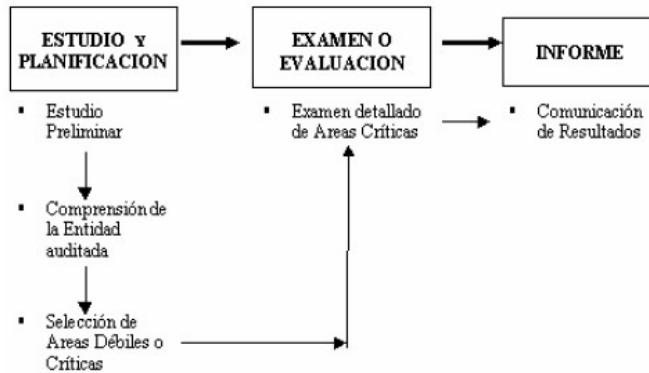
ESTUDIO Y PLANIFICACION

EXAMEN O EVALUACION

INFORME

- Estudio Preliminar

- Comprensión de la Entidad auditada

- Selección de Areas Débiles o Críticas

- Examen detallado de Areas Críticas

- Comunicación de Resultados